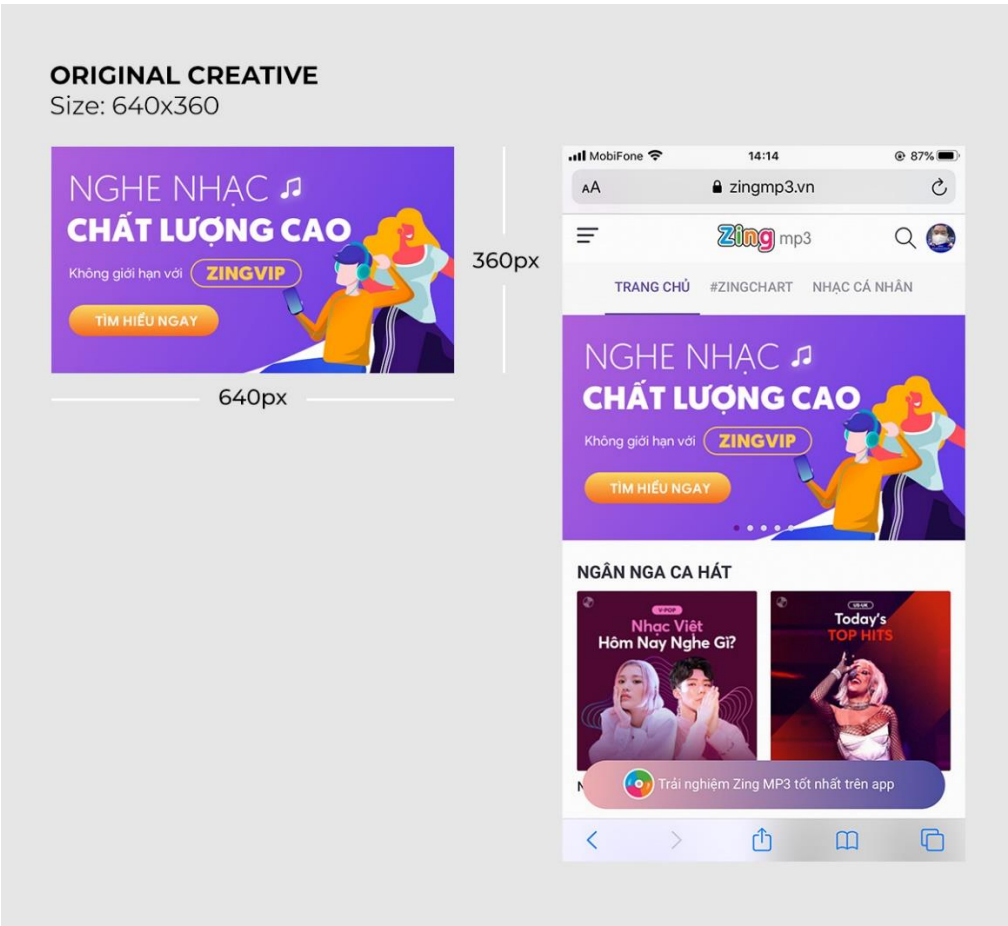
ORIGINAL CREATIVE
Size: 640x360

NGHE NHẠC ♫
CHẤT LƯỢNG CAO
Không giới hạn với ZINGVIP
TÌM HIỂU NGAY

360px

640px

MobiFone 14:14 87%
AA zingmp3.vn

Zing mp3

TRANG CHỦ #ZINGCHART NHẠC CÁ NHÂN

NGHE NHẠC ♫
CHẤT LƯỢNG CAO
Không giới hạn với ZINGVIP
TÌM HIỂU NGAY

NGÂN NGA CA HÁT

V-POP
Nhạc Việt
Hôm Nay Nghe Gì?

US-UK
Today's
TOP HITS

N

Trải nghiệm Zing MP3 tốt nhất trên app